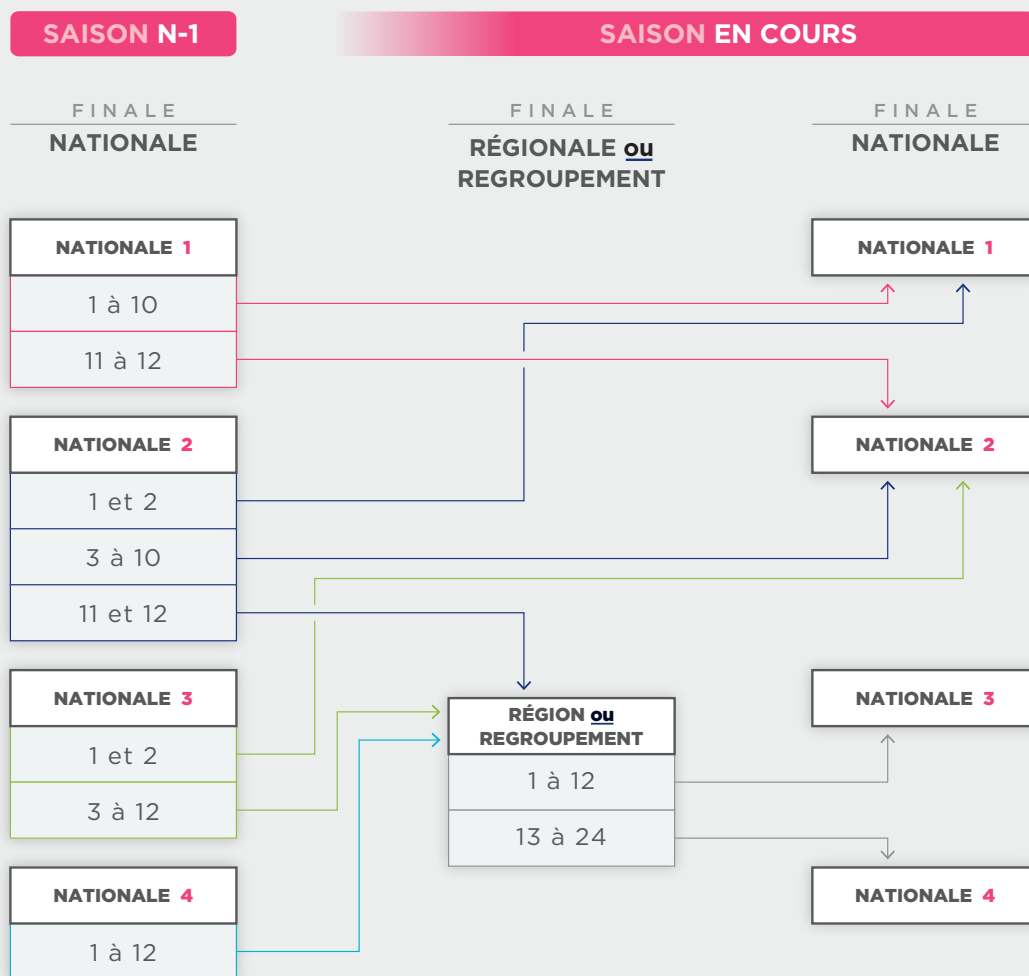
SAISON N-1

SAISON EN COURS

FINALE
NATIONALE

FINALE
RÉGIONALE ou REGROUPEMENT

FINALE
NATIONALE

NATIONALE 1

1 à 10

11 à 12

NATIONALE 2

1 et 2

3 à 10

11 et 12

NATIONALE 3

1 et 2

3 à 12

NATIONALE 4

1 à 12

RÉGION ou REGROUPEMENT

1 à 12

13 à 24

NATIONALE 1

NATIONALE 2

NATIONALE 3

NATIONALE 4